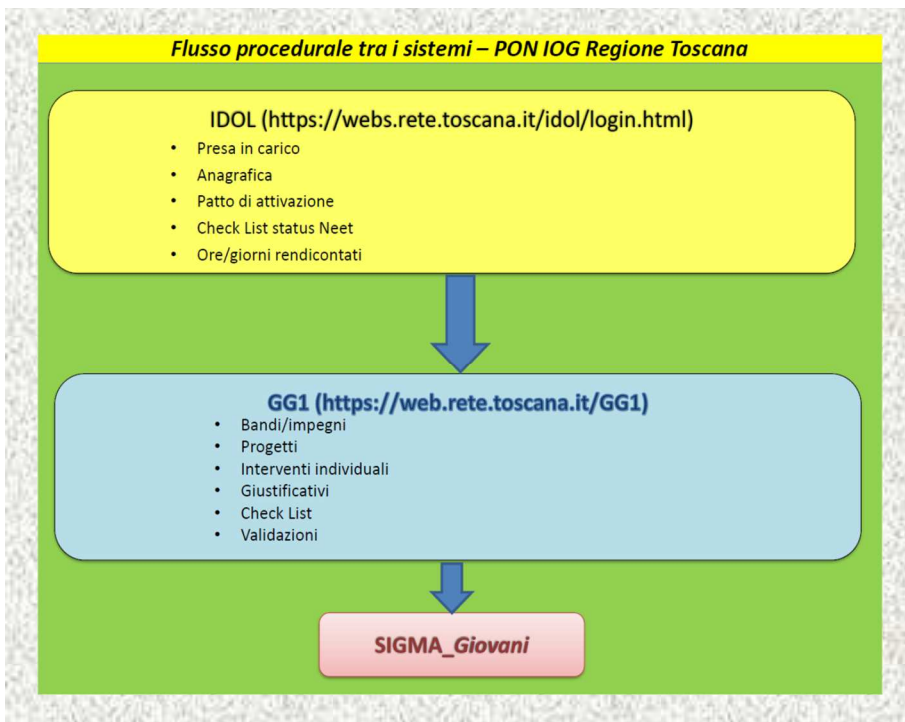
Flusso procedurale tra i sistemi – PON IOG Regione Toscana

IDOL (https://webs.rete.toscana.it/idol/login.html)

- Presa in carico
- Anagrafica
- Patto di attivazione
- Check List status Neet
- Ore/giorni rendicontati

GG1 (https://web.rete.toscana.it/GG1)

- Bandi/impegni
- Progetti
- Interventi individuali
- Giustificativi
- Check List
- Validazioni

SIGMA_Giovani